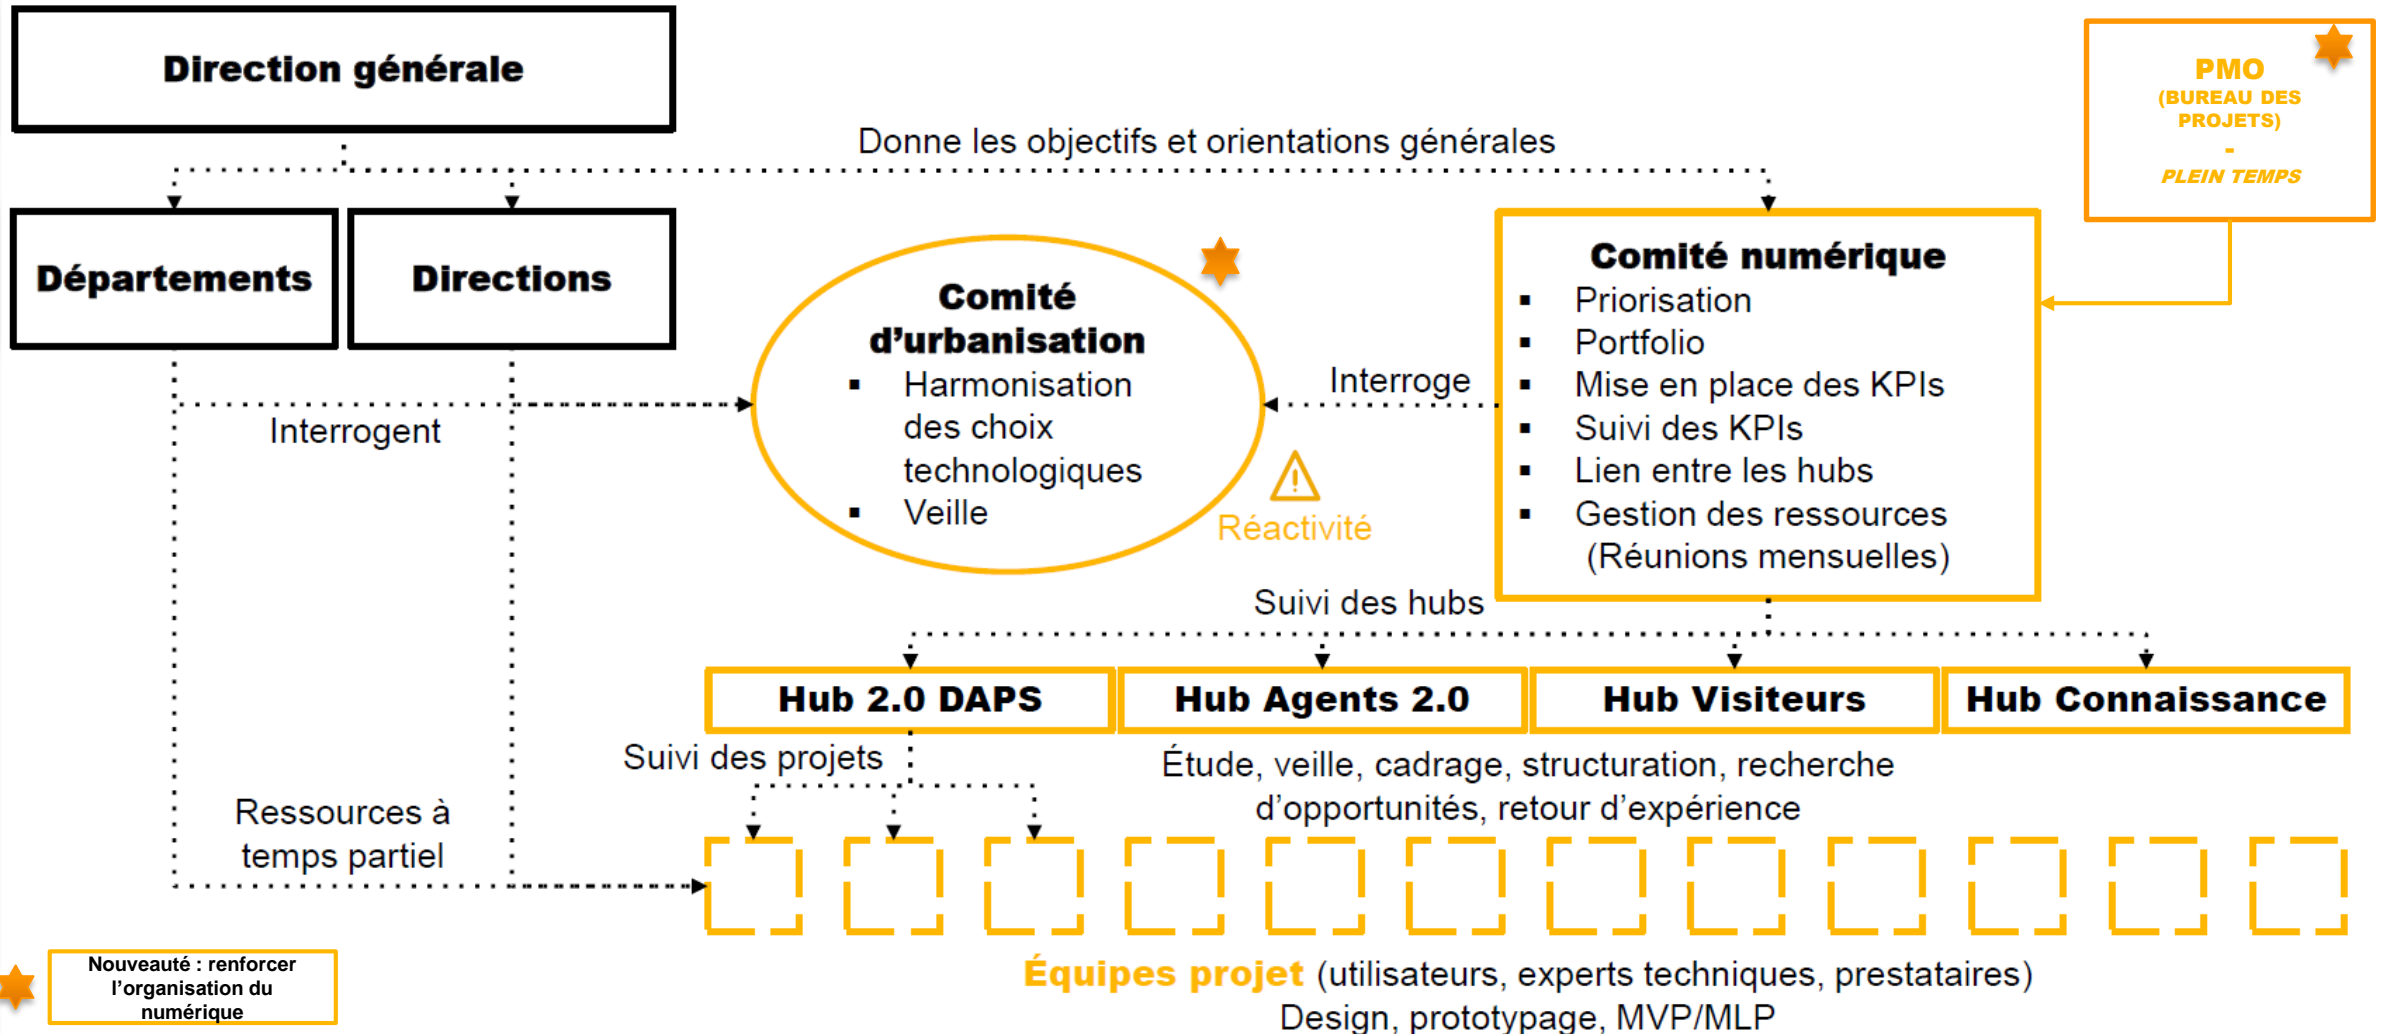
Direction générale

PMO
(BUREAU DES PROJETS)
-
PLEIN TEMPS

Donne les objectifs et orientations générales

Départements

Directions

Comité d'urbanisation
▪ Harmonisation des choix technologiques
▪ Veille

Comité numérique
▪ Priorisation
▪ Portfolio
▪ Mise en place des KPIs
▪ Suivi des KPIs
▪ Lien entre les hubs
▪ Gestion des ressources (Réunions mensuelles)

Interrogent

Interroge

Réactivité

Suivi des hubs

Hub 2.0 DAPS

Hub Agents 2.0

Hub Visiteurs

Hub Connaissance

Suivi des projets

Étude, veille, cadrage, structuration, recherche d'opportunités, retour d'expérience

Ressources à temps partiel

Nouveauté : renforcer l'organisation du numérique

Équipes projet (utilisateurs, experts techniques, prestataires)
Design, prototypage, MVP/MLP